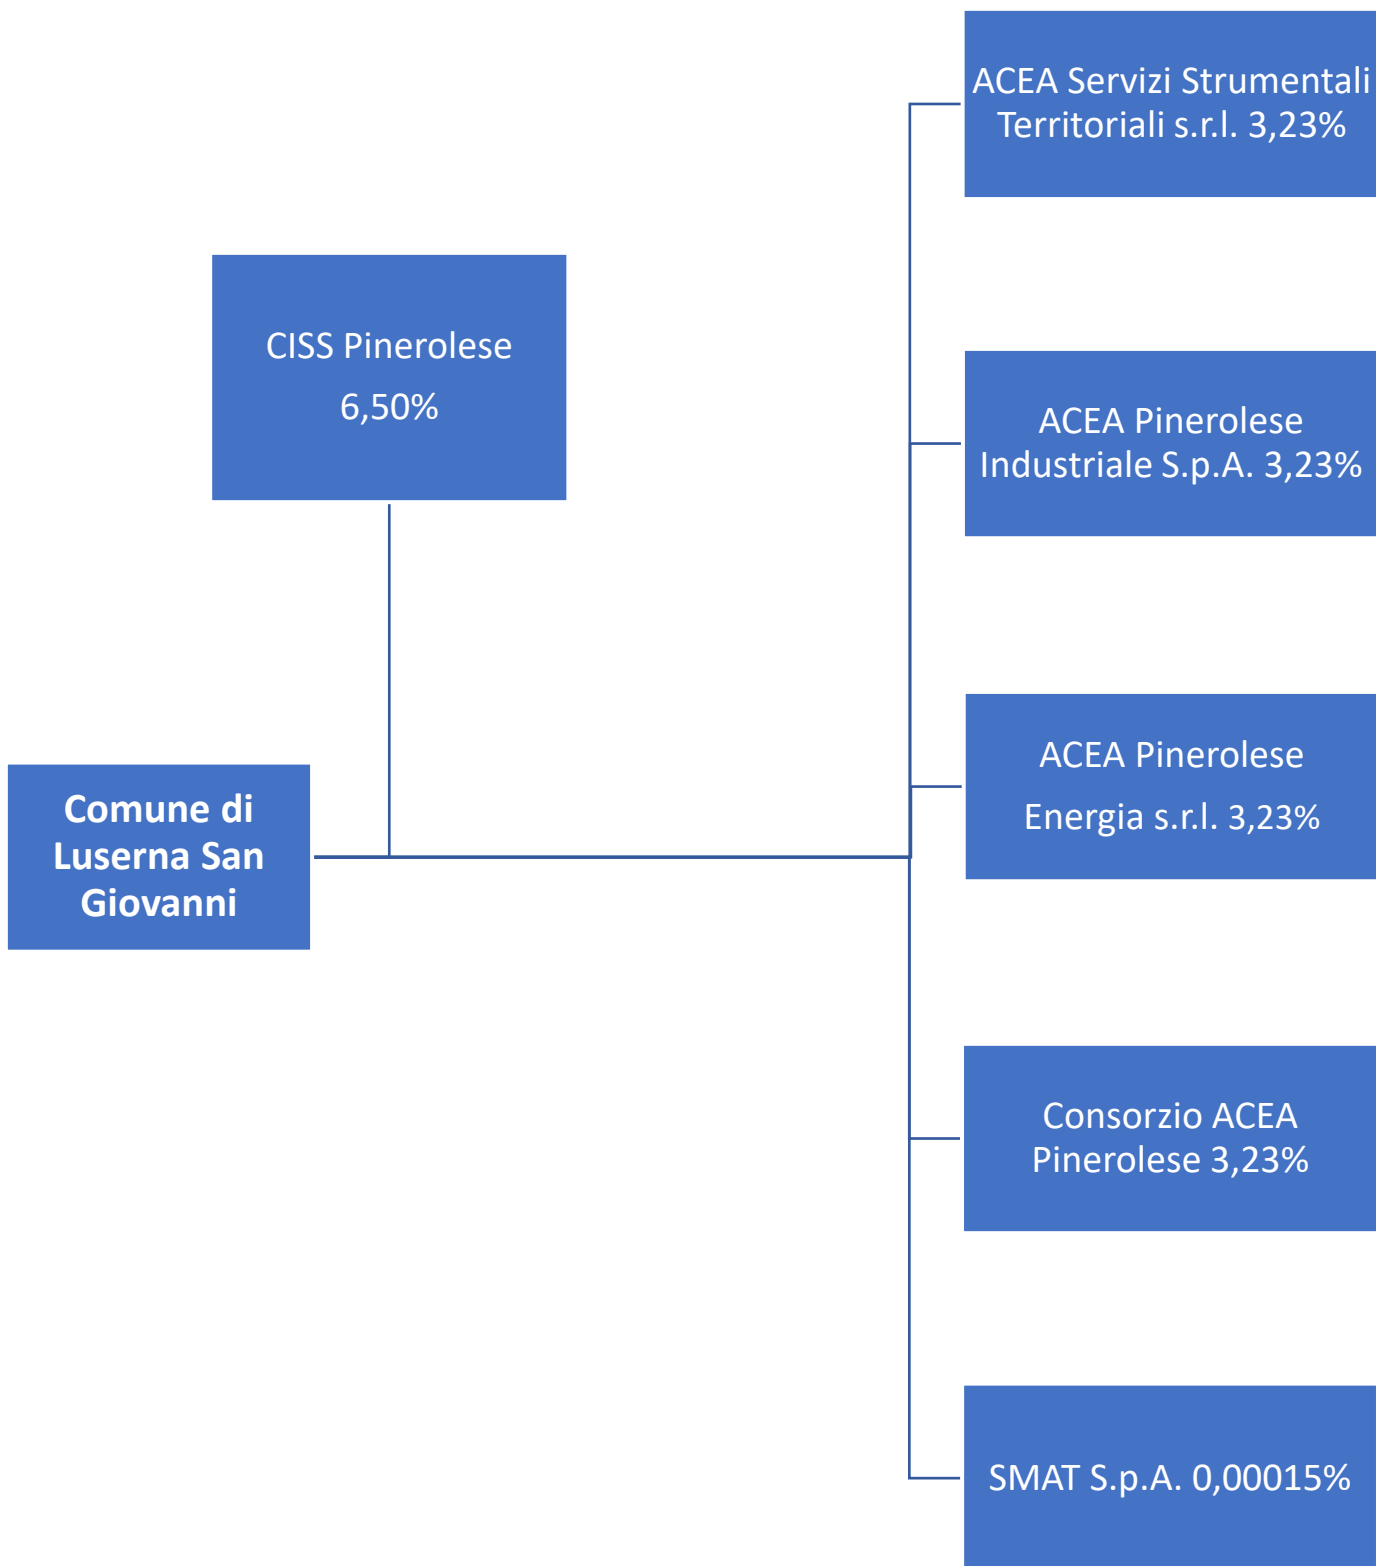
ACEA Servizi Strumentali Territoriali s.r.l. 3,23%

CISS Pinerolese
6,50%

ACEA Pinerolese Industriale S.p.A. 3,23%

ACEA Pinerolese
Energia s.r.l. 3,23%

Comune di Luserna San Giovanni

Consorzio ACEA Pinerolese 3,23%

SMAT S.p.A. 0,00015%